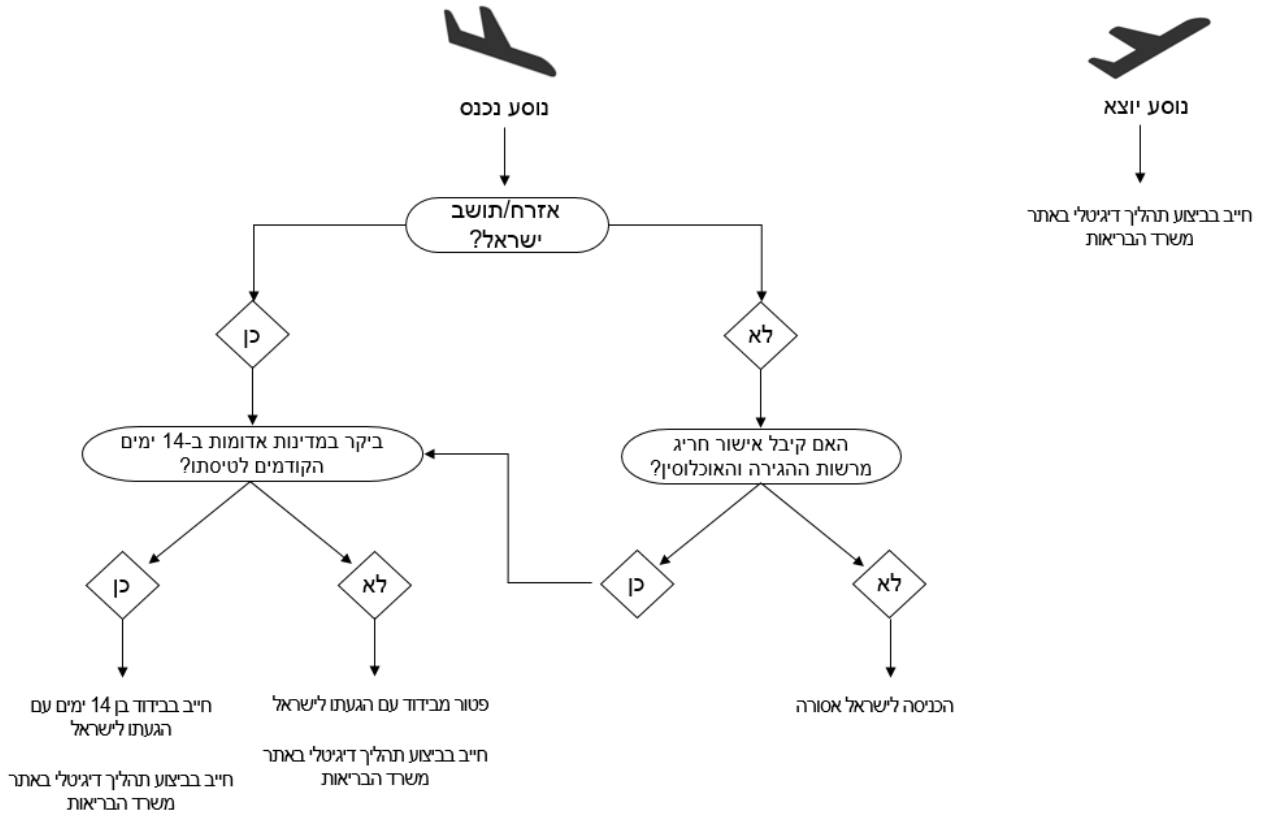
נוסע יוצא

חייב בביצוע תהליך דיגיטלי באתר משרד הבריאות

נוסע נכנס

אזרח/תושב ישראל?

לא

האם קיבל אישור חריג מרשות ההגירה והאוכלוסין?

לא

הכניסה לישראל אסורה

כן

כן

ביקר במדינות אדומות ב-14 ימים הקודמים לטיסתו?

לא

פטור מבידוד עם הגעתו לישראל

חייב בביצוע תהליך דיגיטלי באתר משרד הבריאות

כן

חייב בבידוד בן 14 ימים עם הגעתו לישראל

חייב בביצוע תהליך דיגיטלי באתר משרד הבריאות